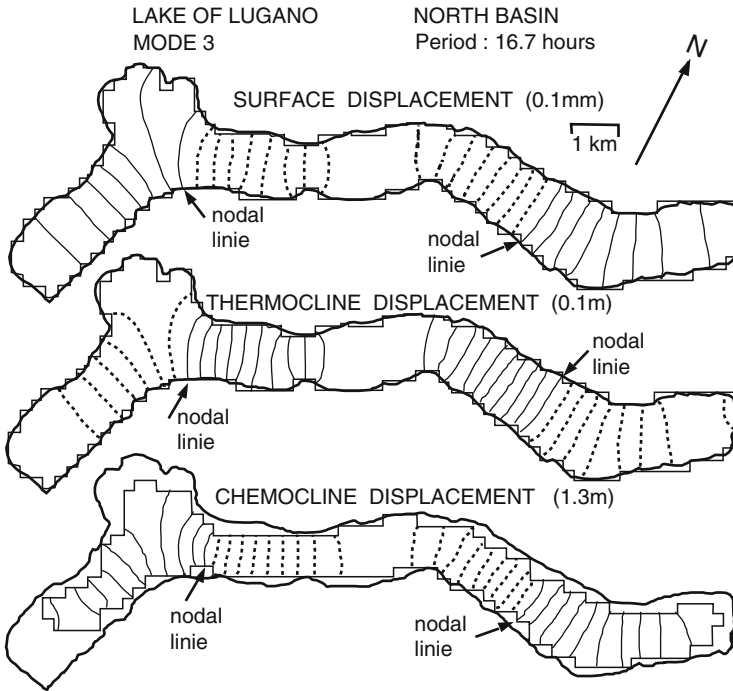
LAKE OF LUGANO
MODE 3

NORTH BASIN
Period : 16.7 hours

N

SURFACE DISPLACEMENT (0.1mm)

1 km

nodal linie

nodal linie

THERMOCLINE DISPLACEMENT (0.1m)

nodal linie

nodal linie

CHEMOCLINE DISPLACEMENT (1.3m)

nodal linie

nodal linie